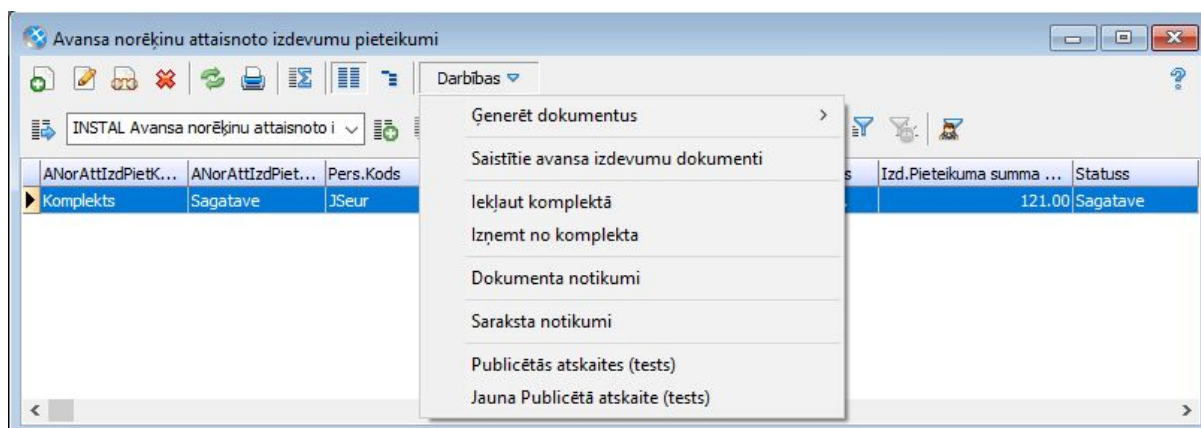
Avansa norēķinu attaisnoto izdevumu pieteikumi

Darbības

INSTAL Avansa norēķinu attaisnoto i

| ANorAttIzdPietK... | ANorAttIzdPiet... | Pers.Kods | s | Izd.Pieteikuma summa ... | Statuss |
|---|---|---|---|---|---|
| Komplekts | Sagatave | JSeur | | 121.00 | Sagatave |

Ģenerēt dokumentus
Saistītie avansa izdevumu dokumenti
Iekļaut komplektā
Izņemt no komplekta
Dokumenta notikumi
Saraksta notikumi
Publicētās atskaites (tests)
Jauna Publicētā atskaite (tests)